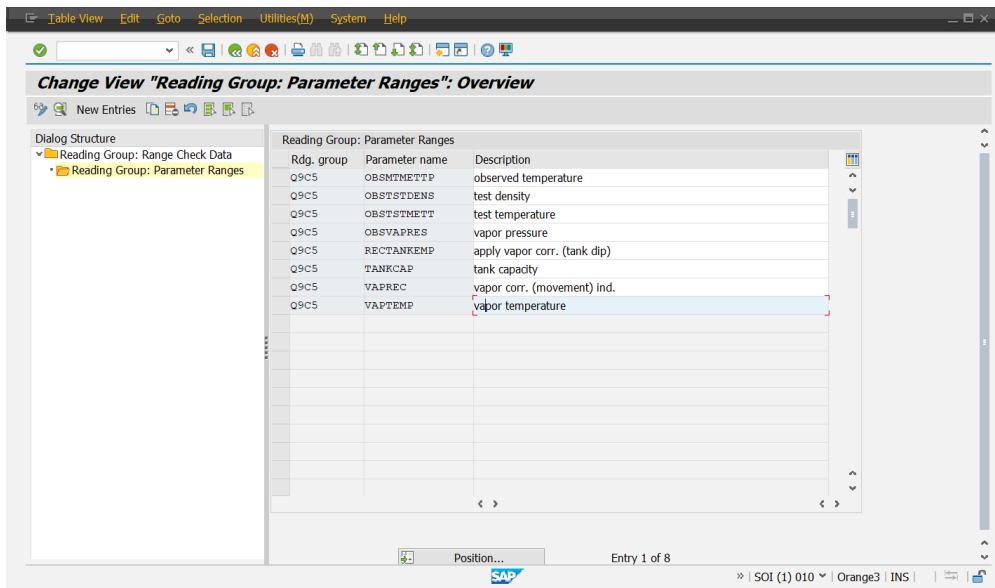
Table View Edit Goto Selection Utilities(M) System Help

Change View "Reading Group: Parameter Ranges": Overview

New Entries

Dialog Structure
Reading Group: Range Check Data
Reading Group: Parameter Ranges

Reading Group: Parameter Ranges

| Rdg. group | Parameter name | Description |
|---|---|---|
| Q9C5 | OBSMTMETTP | observed temperature |
| Q9C5 | OBSTSTDENS | test density |
| Q9C5 | OBSTSTMETT | test temperature |
| Q9C5 | OBSVAPRES | vapor pressure |
| Q9C5 | RECTANKEMP | apply vapor corr. (tank dip) |
| Q9C5 | TANKCAP | tank capacity |
| Q9C5 | VAPREC | vapor corr. (movement) ind. |
| Q9C5 | VAPTEMP | vapor temperature |

Position...

Entry 1 of 8

SAP

SOI (1) 010 | Orange3 | INS